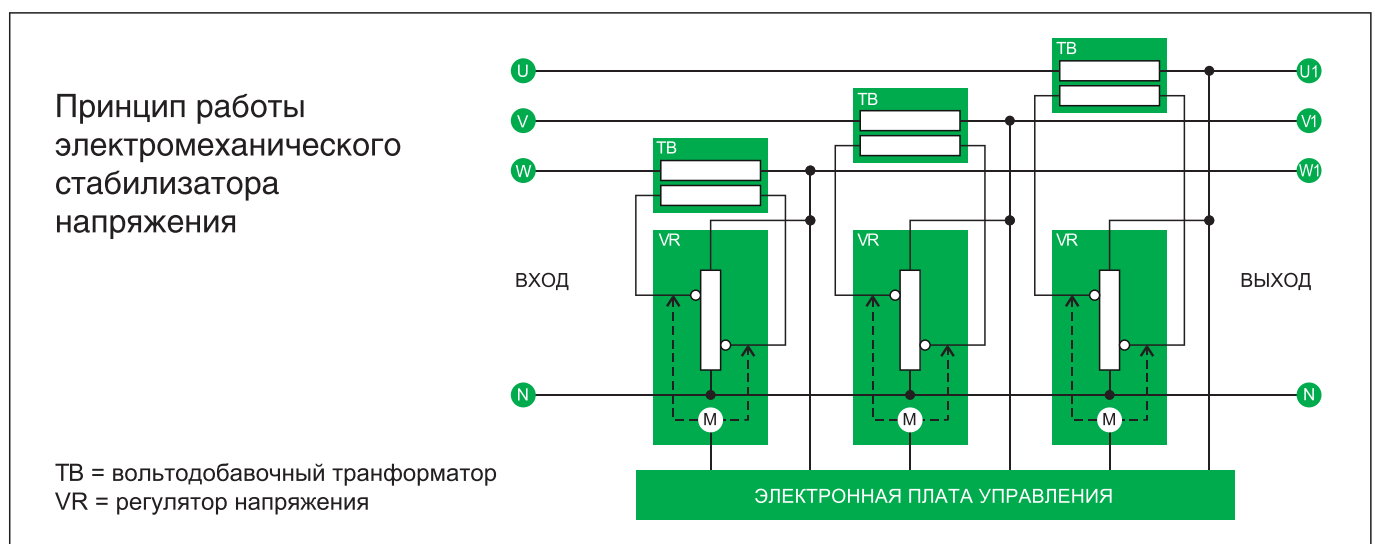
Принцип работы электромеханического стабилизатора напряжения

ВХОД

ВЫХОД

U
V
W
N

U1
V1
W1
N

TB
TB
TB

VR
VR
VR

M
M
M

ЭЛЕКТРОННАЯ ПЛАТА УПРАВЛЕНИЯ

TB = вольтодобавочный транформатор
VR = регулятор напряжения